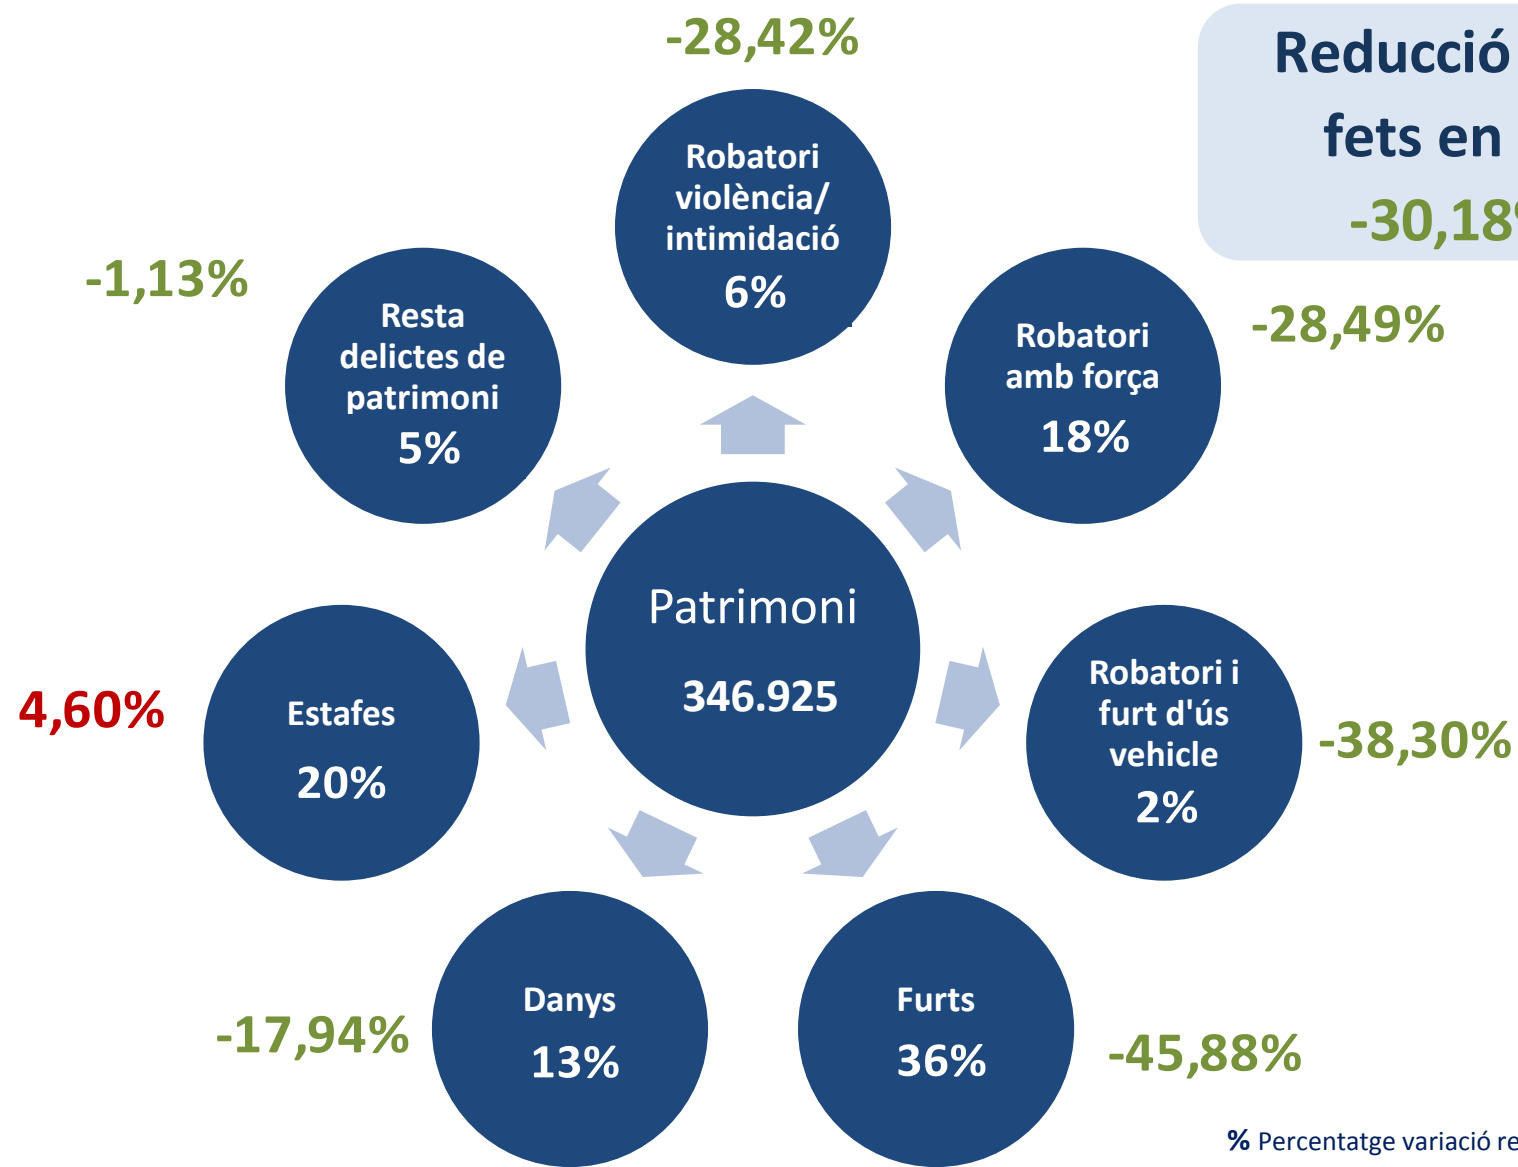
-28,42%

Reducció
fets en
-30,18

Robatori violència/ intimidació
6%

-1,13%

Resta delictes de patrimoni
5%

Robatori amb força
18%

-28,49%

Patrimoni
346.925

Robatori i furt d'ús vehicle
2%

-38,30%

4,60%

Estafes
20%

Danys
13%

-17,94%

Furts
36%

-45,88%

% Percentatge variació re